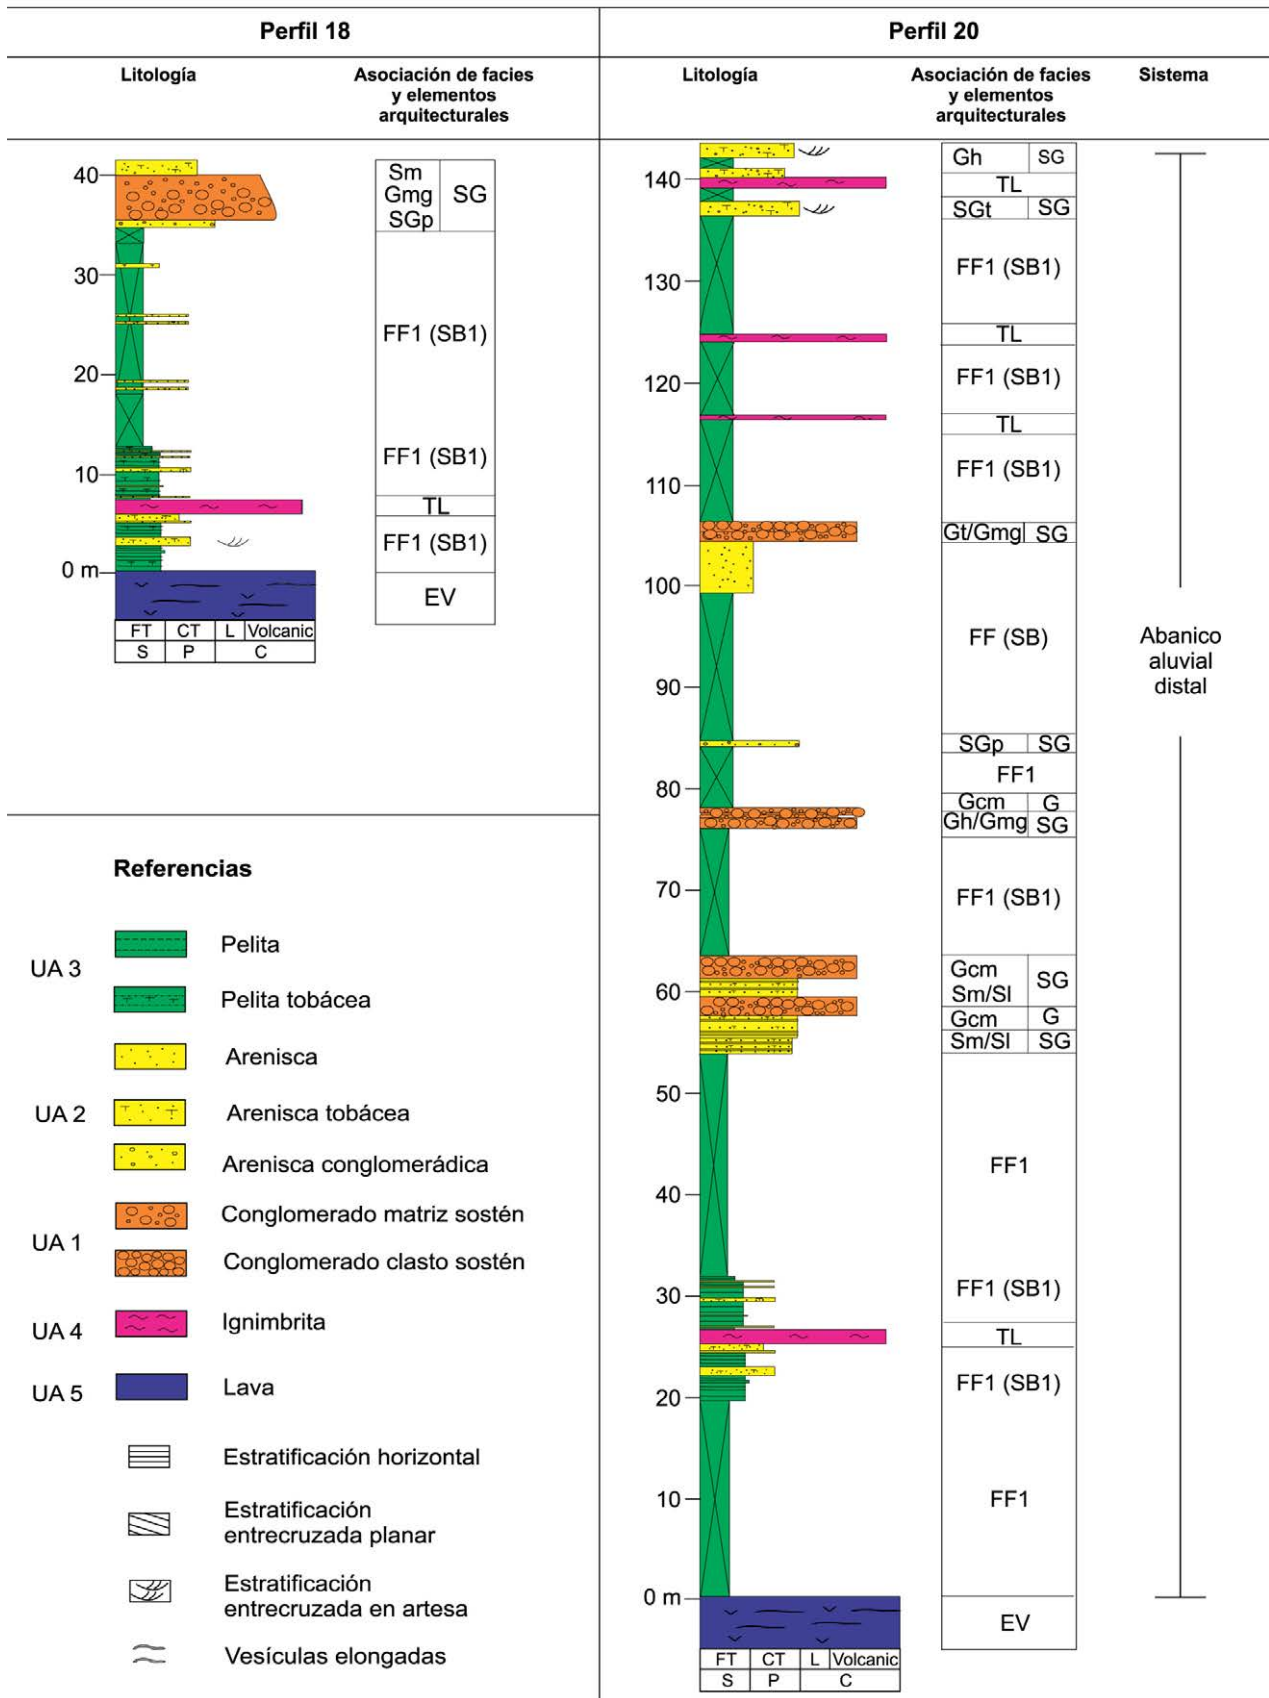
Perfil 18

Litología

Asociación de facies y elementos arquitecturales

40
30
20
10
0 m

| FT | CT | L | Volcanic |
|---|---|---|---|
| S | P | C | |

Sm
Gmg
SGp
SG

FF1 (SB1)

FF1 (SB1)

TL

FF1 (SB1)

EV

Perfil 20

Litología

Asociación de facies y elementos arquitecturales

Sistema

140
130
120
110
100
90
80
70
60
50
40
30
20
10
0 m

| FT | CT | L | Volcanic |
|---|---|---|---|
| S | P | C | |

Gh SG
TL
SGt SG
FF1 (SB1)
TL
FF1 (SB1)
TL
FF1 (SB1)
Gt/Gmg SG
FF (SB)
SGp SG
FF1
Gcm G
Gh/Gmg SG
FF1 (SB1)
Gcm
Sm/Sl
SG
Gcm G
Sm/Sl SG
FF1
FF1 (SB1)
TL
FF1 (SB1)
FF1
EV

Abanico aluvial distal

Referencias

UA 3
Pelita
Pelita tobácea

UA 2
Arenisca
Arenisca tobácea
Arenisca conglomerádica

UA 1
Conglomerado matriz sostén
Conglomerado clasto sostén

UA 4
Ignimbrita

UA 5
Lava

Estratificación horizontal
Estratificación entrecruzada planar
Estratificación entrecruzada en artesa
Vesículas elongadas